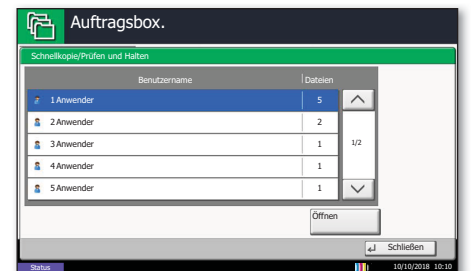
Auftragsbox.

Schnellkopie/Prüfen und Halten

| Benutzername | Dateien |
|---|---|
| 1 Anwender | 5 |
| 2 Anwender | 2 |
| 3 Anwender | 1 |
| 4 Anwender | 1 |
| 5 Anwender | 1 |

1/2

Öffnen

Schließen

Status

10/10/2018 10:10